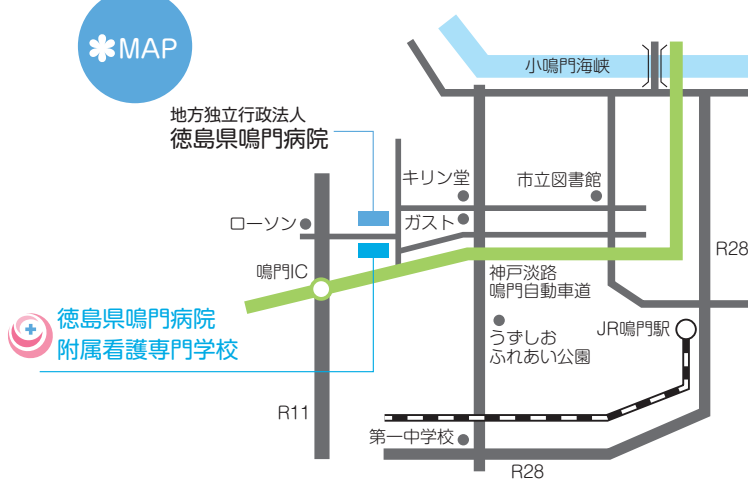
✻MAP

地方独立行政法人
徳島県鳴門病院

小鳴門海峡

キリン堂

市立図書館

ローソン

ガスト

R28

鳴門IC

神戸淡路
鳴門自動車道

徳島県鳴門病院
附属看護専門学校

うずしお
ふれあい公園

JR鳴門駅

R11

第一中学校

R28